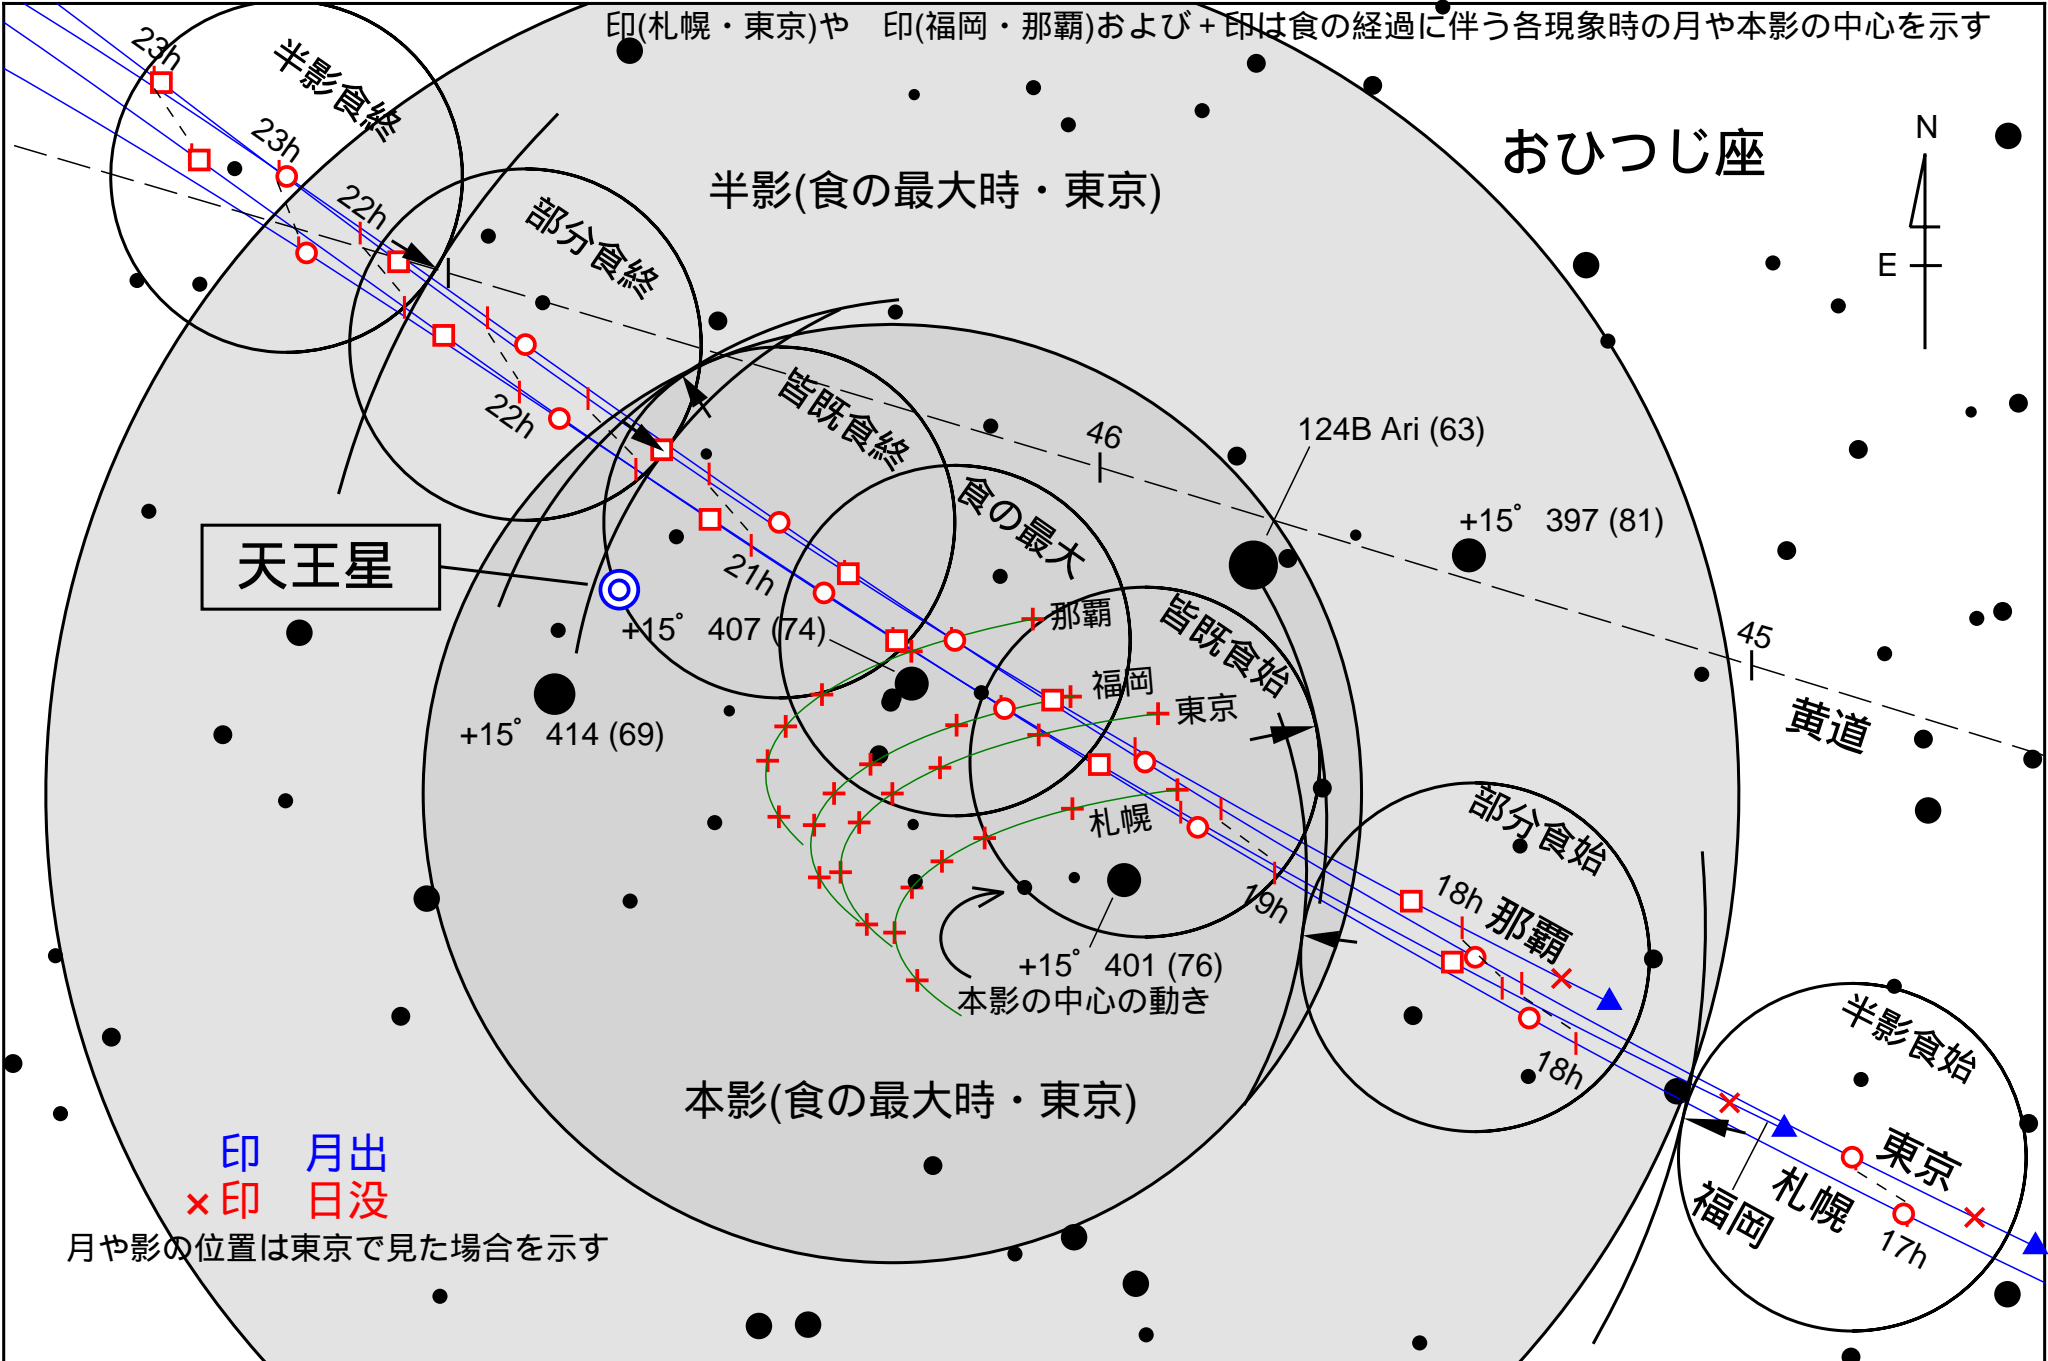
印(札幌・東京)や　印(福岡・那覇)および＋印は食の経過に伴う各現象時の月や本影の中心を示す

おひつじ座

N
E

半影(食の最大時・東京)

半影食終
23h
23h
22h
部分食終
22h
皆既食終
46
124B Ari (63)
+15°　397 (81)
21h
食の最大
天王星
+15°　407 (74)
那覇
皆既食始
福岡
東京
+15°　414 (69)
45
黄道
札幌
19h
部分食始
18h 那覇
+15°　401 (76)
本影の中心の動き
18h
半影食始
東京
札幌
福岡
17h

本影(食の最大時・東京)

印　月出
×印　日没
月や影の位置は東京で見た場合を示す